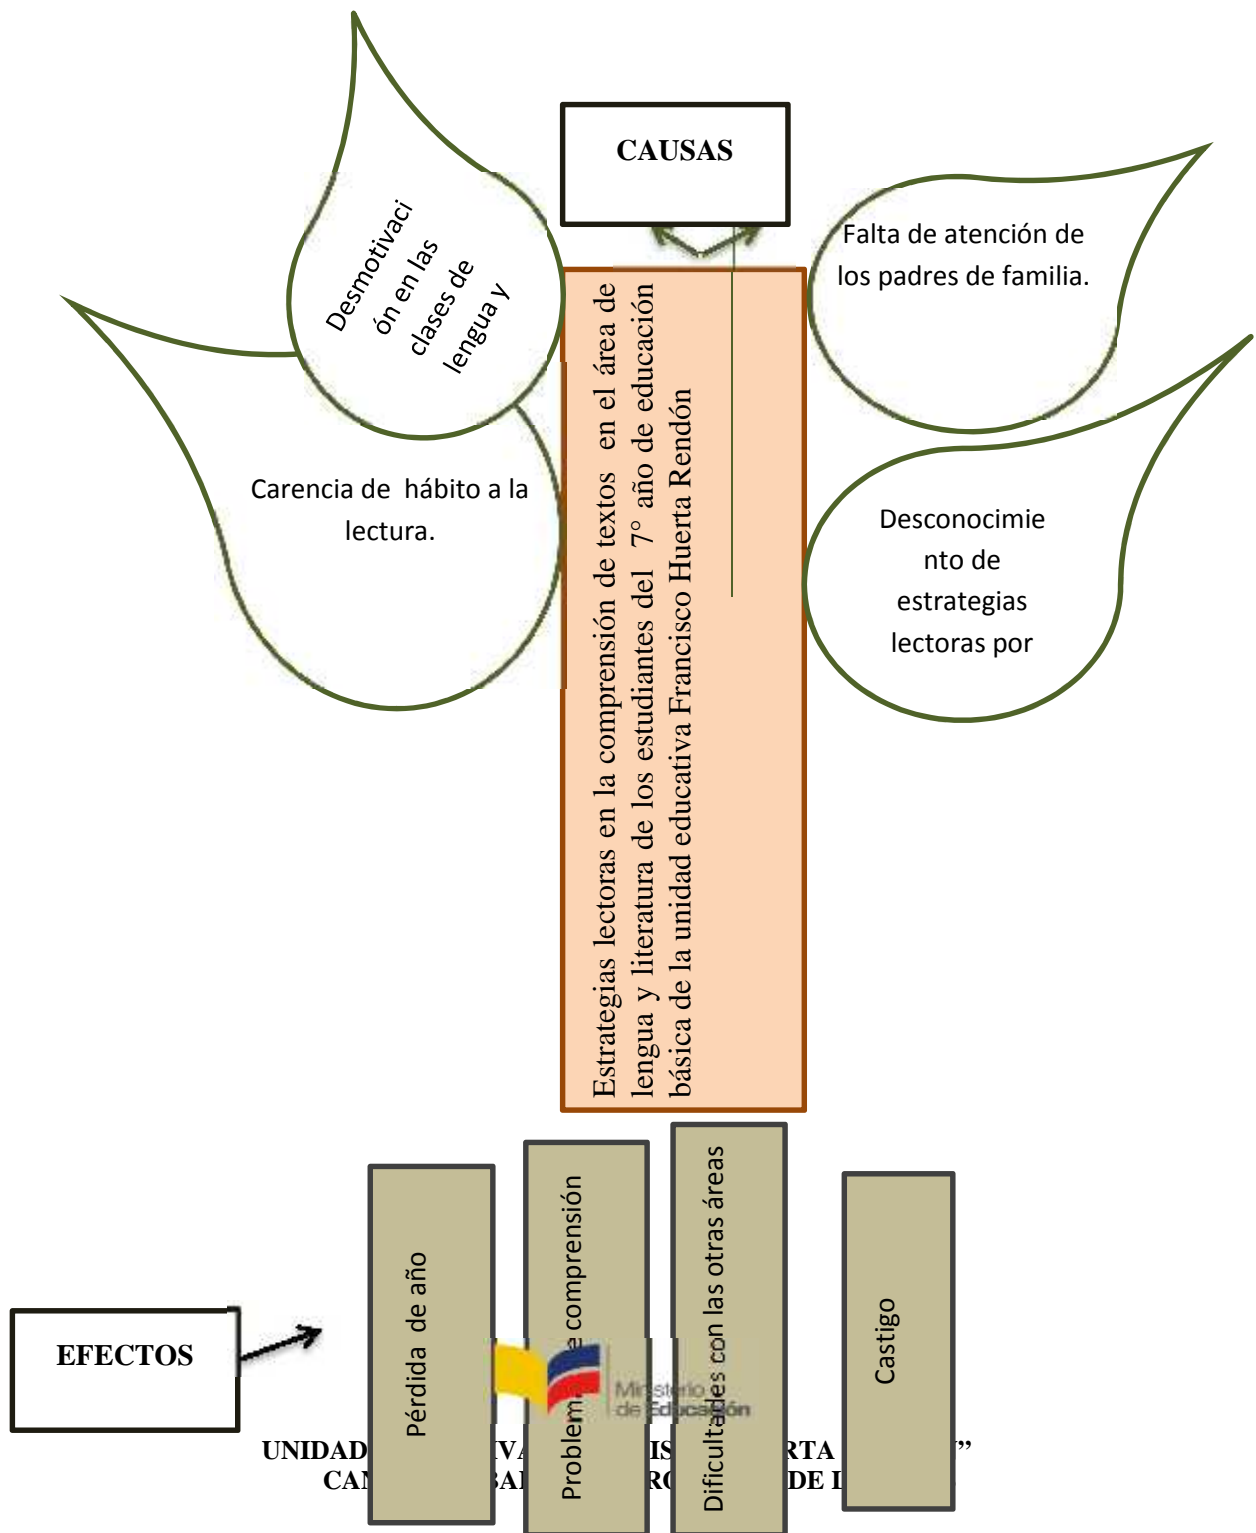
CAUSAS

Desmotivación en las clases de lengua y

Falta de atención de los padres de familia.

Carencia de hábito a la lectura.

Desconocimiento de estrategias lectoras por

Estrategias lectoras en la comprensión de textos en el área de lengua y literatura de los estudiantes del 7° año de educación básica de la unidad educativa Francisco Huerta Rendón

EFECTOS

Pérdida de año

Problem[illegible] comprensión

Dificultades con las otras áreas

Castigo

Ministerio de Educación

UNIDAD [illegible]VA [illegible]IS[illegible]RTA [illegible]”
CA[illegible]BA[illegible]R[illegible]DE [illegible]